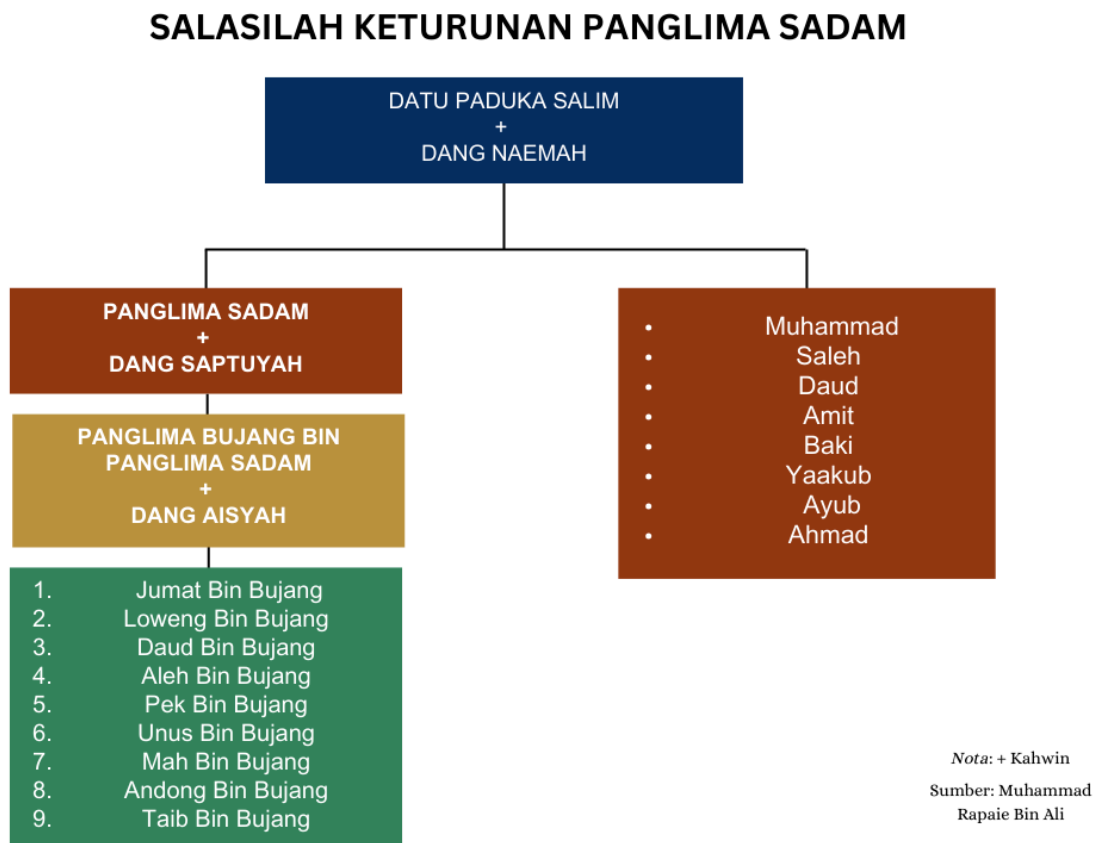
SALASILAH KETURUNAN PANGLIMA SADAM

DATU PADUKA SALIM
+
DANG NAEMAH

PANGLIMA SADAM
+
DANG SAPTUYAH

PANGLIMA BUJANG BIN PANGLIMA SADAM
+
DANG AISYAH

1. Jumat Bin Bujang
2. Loweng Bin Bujang
3. Daud Bin Bujang
4. Aleh Bin Bujang
5. Pek Bin Bujang
6. Unus Bin Bujang
7. Mah Bin Bujang
8. Andong Bin Bujang
9. Taib Bin Bujang

• Muhammad
• Saleh
• Daud
• Amit
• Baki
• Yaakub
• Ayub
• Ahmad

Nota: + Kahwin

Sumber: Muhammad Rapaie Bin Ali